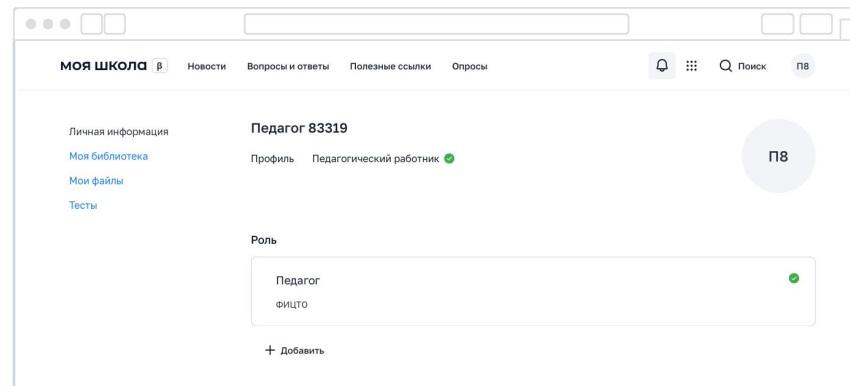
моя школа β Новости Вопросы и ответы Полезные ссылки Опросы Поиск П8

Личная информация
Моя библиотека
Мои файлы
Тесты

Педагог 83319

Профиль Педагогический работник

П8

Роль

Педагог
ФИЦТО

+ Добавить